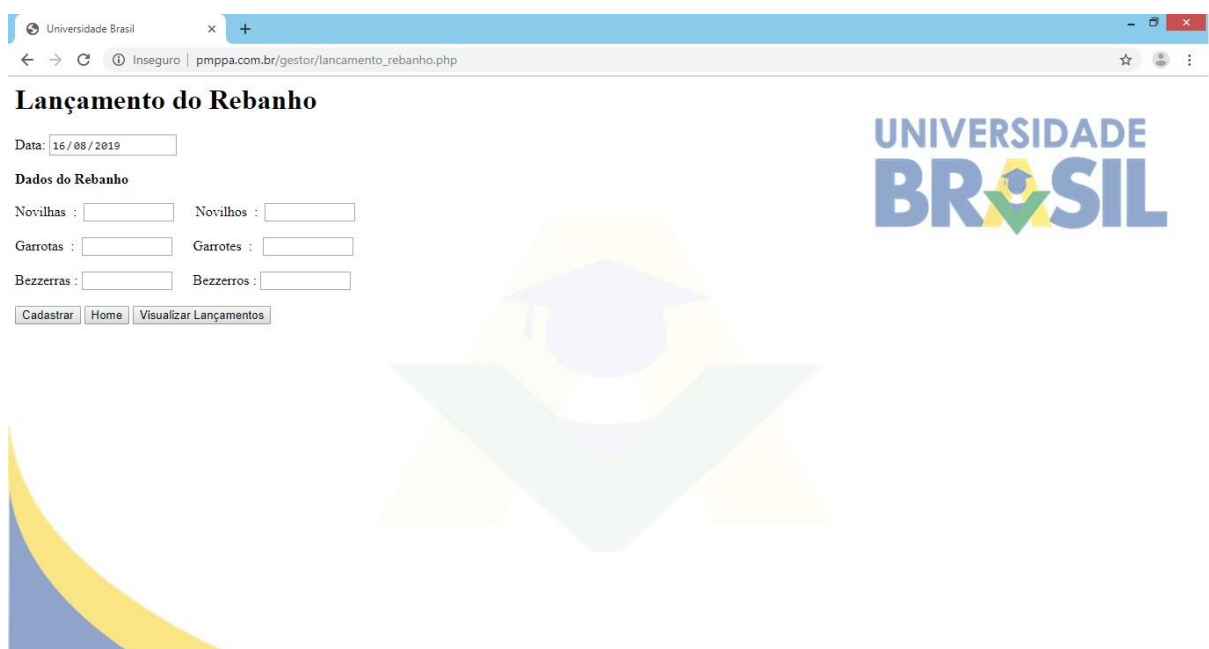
Universidade Brasil ×

Inseguro | pmppa.com.br/gestor/lancamento_rebanho.php

# Lançamento do Rebanho

Data: 16/08/2019

**Dados do Rebanho**

Novilhas : Novilhos :

Garrotas : Garrotes :

Bezzerras : Bezzerros :

Cadastrar Home Visualizar Lançamentos

UNIVERSIDADE BRASIL